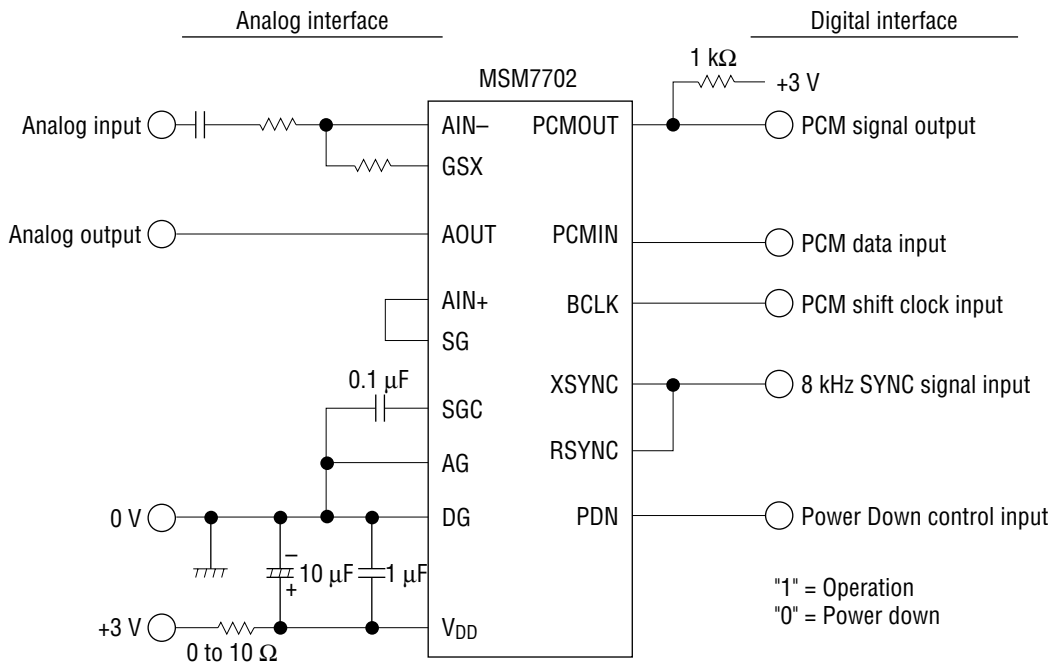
Analog interface

Digital interface

MSM7702

1 kΩ

+3 V

Analog input

AIN–

PCMOUT

PCM signal output

GSX

Analog output

AOUT

PCMIN

PCM data input

AIN+

BCLK

PCM shift clock input

SG

0.1 μF

XSYNC

8 kHz SYNC signal input

SGC

RSYNC

AG

0 V

DG

PDN

Power Down control input

–

10 μF

1 μF

+

"1" = Operation
"0" = Power down

+3 V

$V_{DD}$

0 to 10 Ω